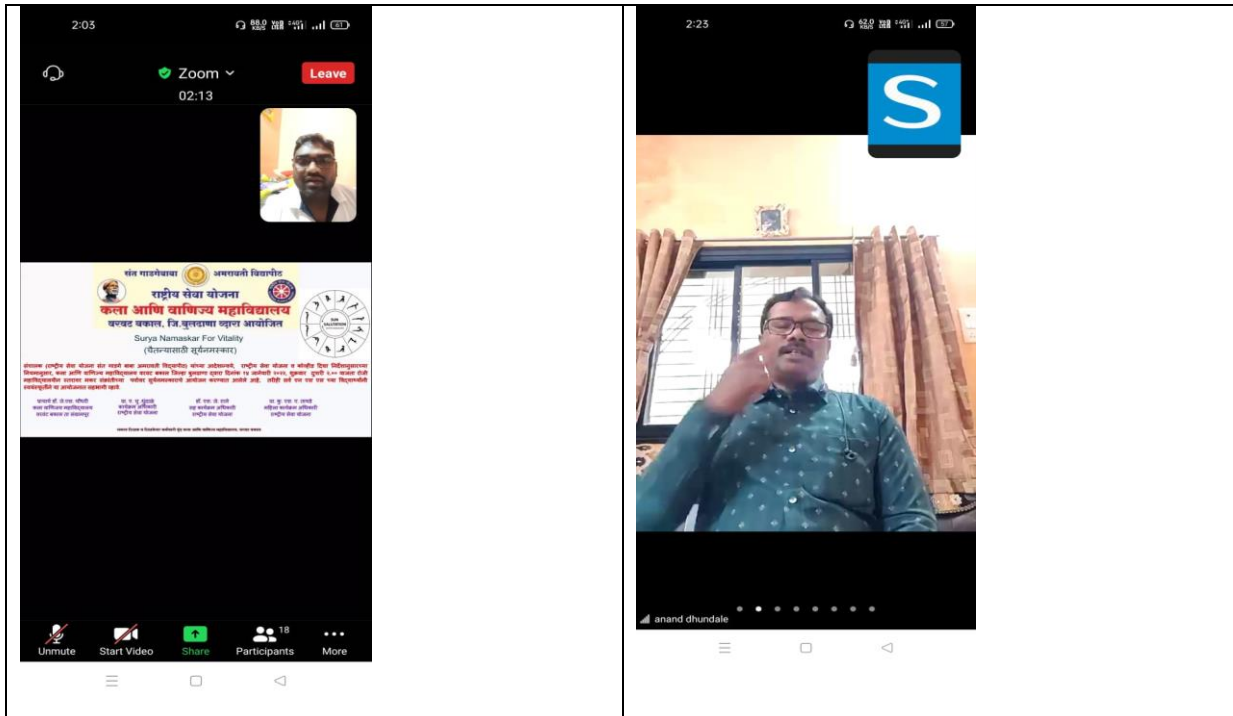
2:03

Zoom

Leave

02:13

संत गाडगेबाबा अमरावती विद्यापीठ

राष्ट्रीय सेवा योजना

कला आणि वाणिज्य महाविद्यालय

वरवट बकाल, जि.बुलढाणा द्वारा आयोजित

Surya Namaskar For Vitality

(चैतन्यासाठी सूर्यनमस्कार)

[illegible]

Unmute Start Video Share 18 Participants More

2:23

S

anand dhundale